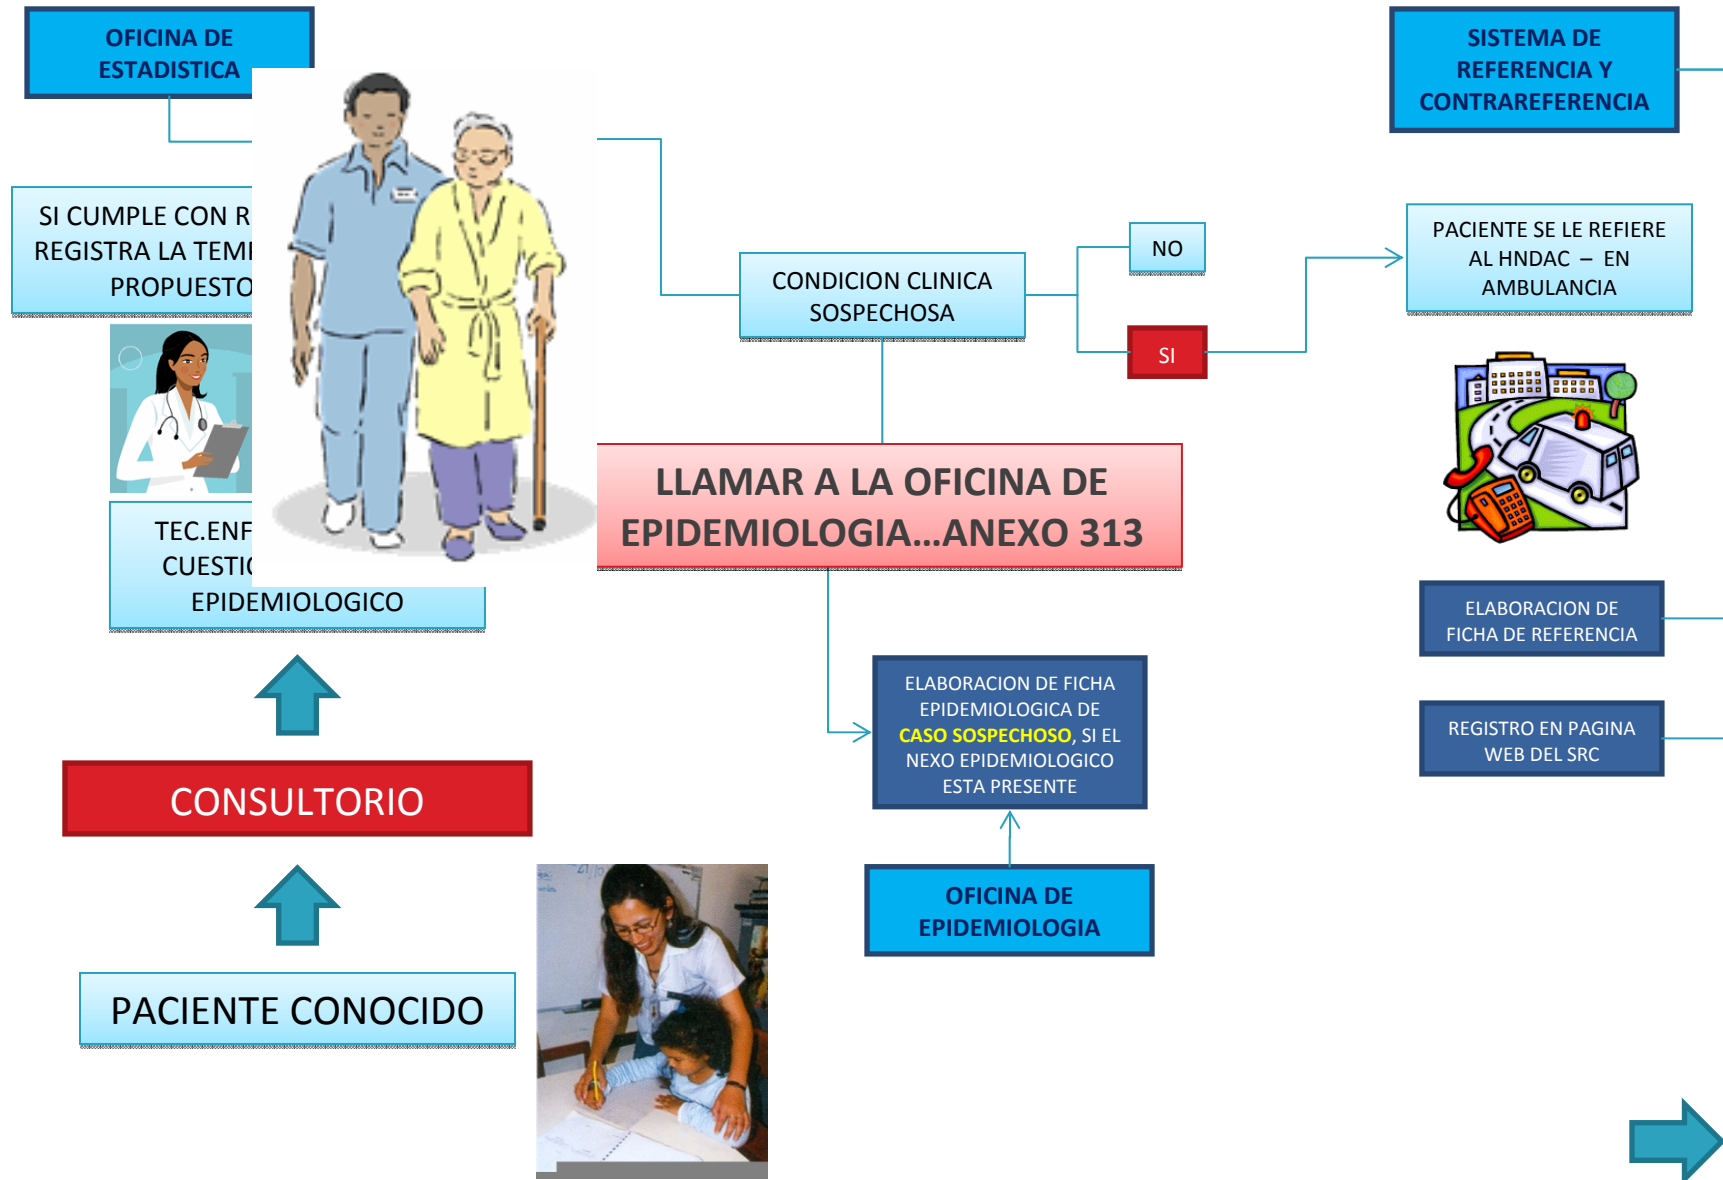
OFICINA DE ESTADISTICA

SISTEMA DE REFERENCIA Y CONTRAREFERENCIA

SI CUMPLE CON R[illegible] REGISTRA LA TEM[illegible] PROPUESTO

CONDICION CLINICA SOSPECHOSA

NO

SI

PACIENTE SE LE REFIERE AL HNDAC – EN AMBULANCIA

TEC.ENF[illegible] CUESTI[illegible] EPIDEMIOLOGICO

LLAMAR A LA OFICINA DE EPIDEMIOLOGIA…ANEXO 313

ELABORACION DE FICHA DE REFERENCIA

REGISTRO EN PAGINA WEB DEL SRC

ELABORACION DE FICHA EPIDEMIOLOGICA DE CASO SOSPECHOSO, SI EL NEXO EPIDEMIOLOGICO ESTA PRESENTE

CONSULTORIO

OFICINA DE EPIDEMIOLOGIA

PACIENTE CONOCIDO